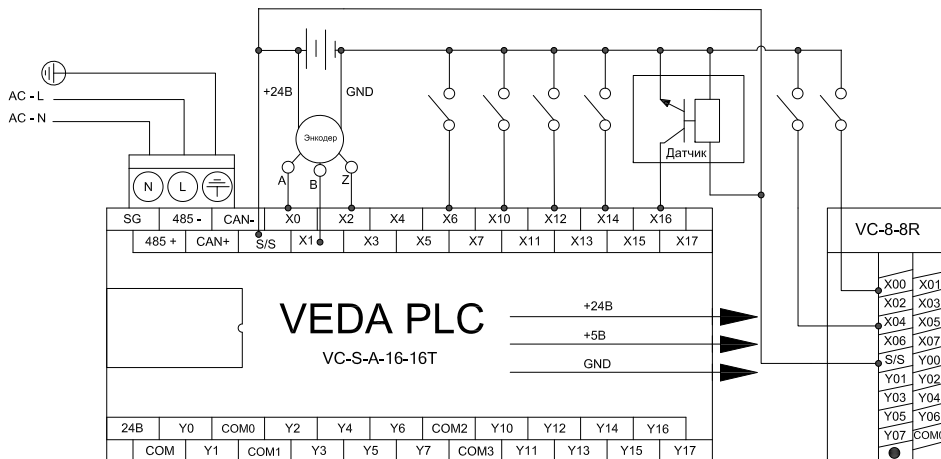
AC - L
AC - N
N
L
+24В
GND
Энкодер
A
B
Z
Датчик
SG
485 -
CAN-
X0
X2
X4
X6
X10
X12
X14
X16
485 +
CAN+
S/S
X1
X3
X5
X7
X11
X13
X15
X17
VEDA PLC
VC-S-A-16-16T
+24В
+5В
GND
24В
Y0
COM0
Y2
Y4
Y6
COM2
Y10
Y12
Y14
Y16
COM
Y1
COM1
Y3
Y5
Y7
COM3
Y11
Y13
Y15
Y17
VC-8-8R
X00
X01
X02
X03
X04
X05
X06
X07
S/S
Y00
Y01
Y02
Y03
Y04
Y05
Y06
Y07
COM